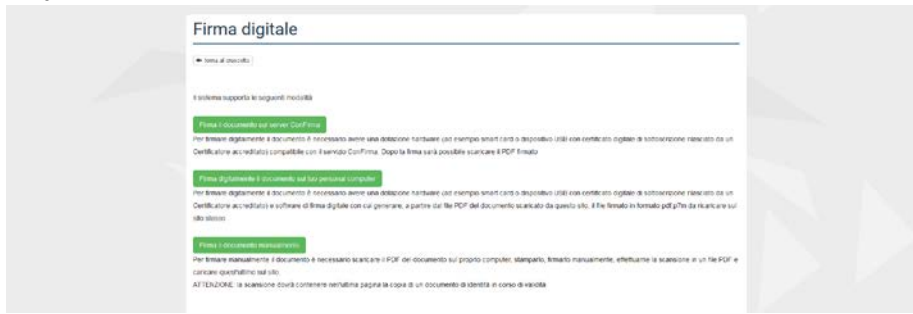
Firma digitale

← torna al fascicolo

Il sistema supporta le seguenti modalità

Firma il documento sul server ConFirma

Per firmare digitalmente il documento è necessario avere una dotazione hardware (ad esempio smart card o dispositivo USB) con certificato digitale di sottoscrizione rilasciato da un Certificatore accreditato) compatibile con il servizio ConFirma. Dopo la firma sarà possibile scaricare il PDF firmato

Firma digitalmente il documento sul tuo personal computer

Per firmare digitalmente il documento è necessario avere una dotazione hardware (ad esempio smart card o dispositivo USB) con certificato digitale di sottoscrizione rilasciato da un Certificatore accreditato) e software di firma digitale con cui generare, a partire dal file PDF del documento scaricato da questo sito, il file firmato in formato pdf.p7m da ricaricare sul sito stesso

Firma il documento manualmente

Per firmare manualmente il documento è necessario scaricare il PDF del documento sul proprio computer, stamparlo, firmarlo manualmente, effettuarne la scansione in un file PDF e caricare quest'ultimo sul sito.
ATTENZIONE: la scansione dovrà contenere nell'ultima pagina la copia di un documento di identità in corso di validità